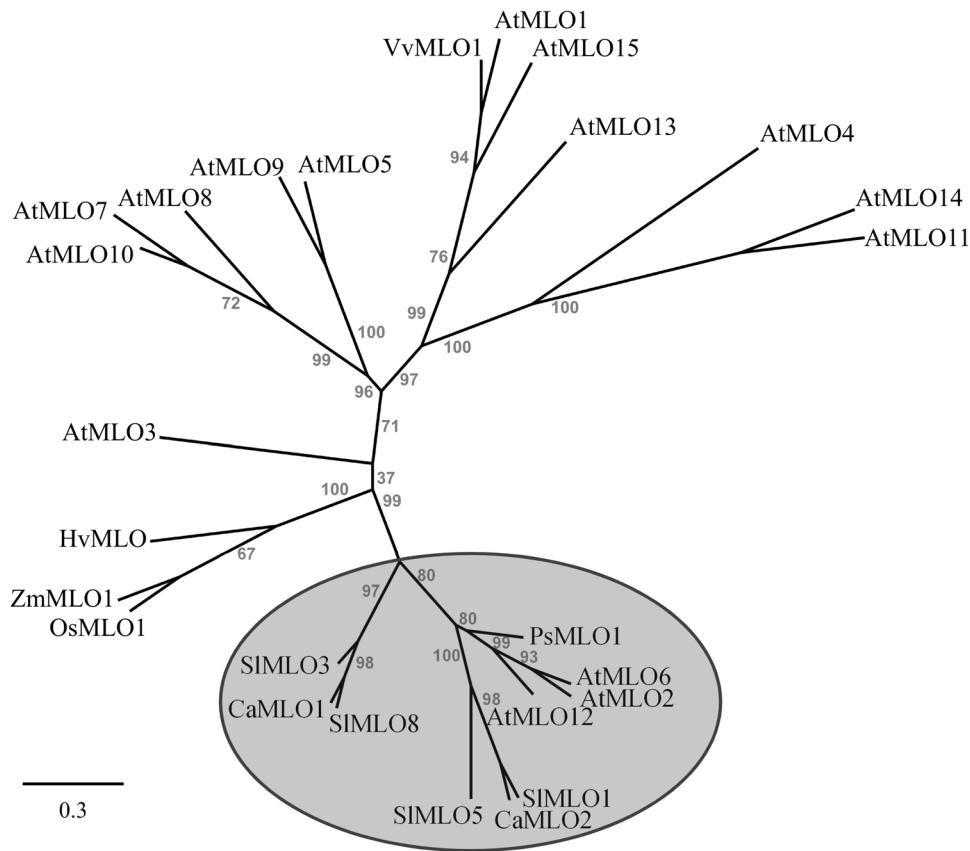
AtMLO1
VvMLO1
AtMLO15
AtMLO13
AtMLO4
AtMLO9
AtMLO5
AtMLO7
AtMLO8
AtMLO14
AtMLO11
AtMLO10
94
76
72
99
100
100
99
100
96
97
AtMLO3
71
37
100
99
HvMLO
67
ZmMLO1
OsMLO1
80
97
80
PsMLO1
99
93
SlMLO3
98
100
AtMLO6
AtMLO2
CaMLO1
SlMLO8
98
AtMLO12
SlMLO5
SlMLO1
CaMLO2
0.3